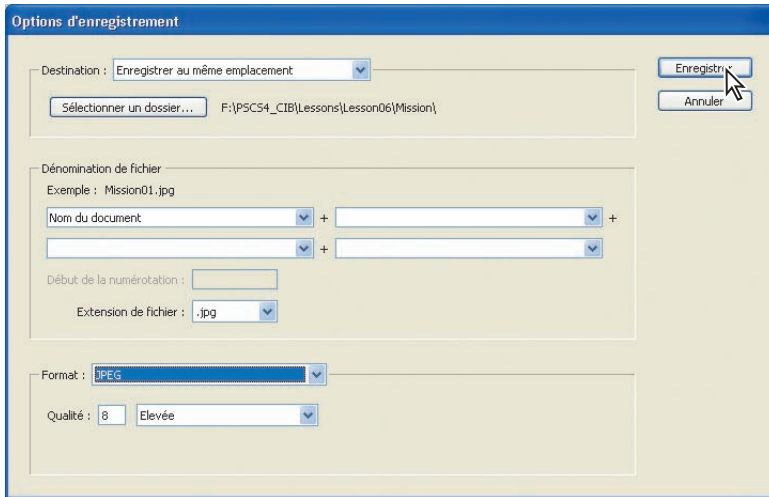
Options d'enregistrement

Destination : Enregistrer au même emplacement

Sélectionner un dossier... F:\PSCS4_CIB\Lessons\Lesson06\Mission\

Enregistr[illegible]

Annuler

Dénomination de fichier

Exemple : Mission01.jpg

Nom du document + +

+

Début de la numérotation :

Extension de fichier : .jpg

Format : JPEG

Qualité : 8 Elevée